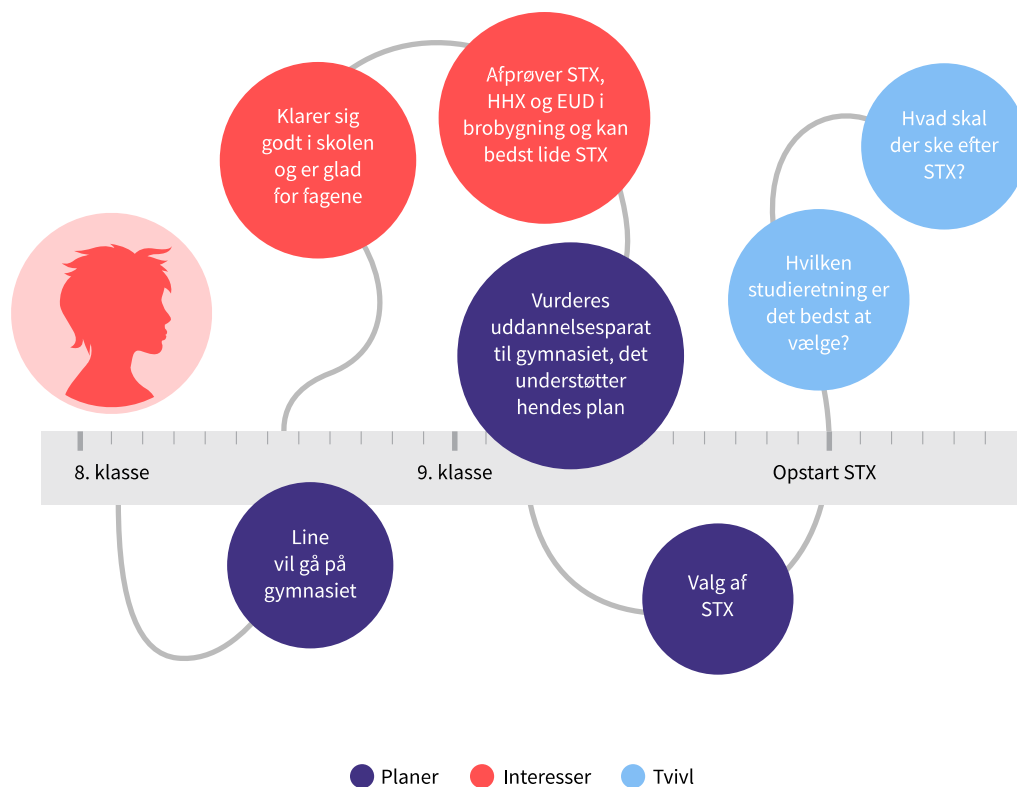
Klarer sig godt i skolen og er glad for fagene

Afprøver STX, HHX og EUD i brobygning og kan bedst lide STX

Hvad skal der ske efter STX?

Hvilken studieretning er det bedst at vælge?

Vurderes uddannelsesparat til gymnasiet, det understøtter hendes plan

8. klasse

9. klasse

Opstart STX

Line vil gå på gymnasiet

Valg af STX

Planer
Interesser
Tvivl